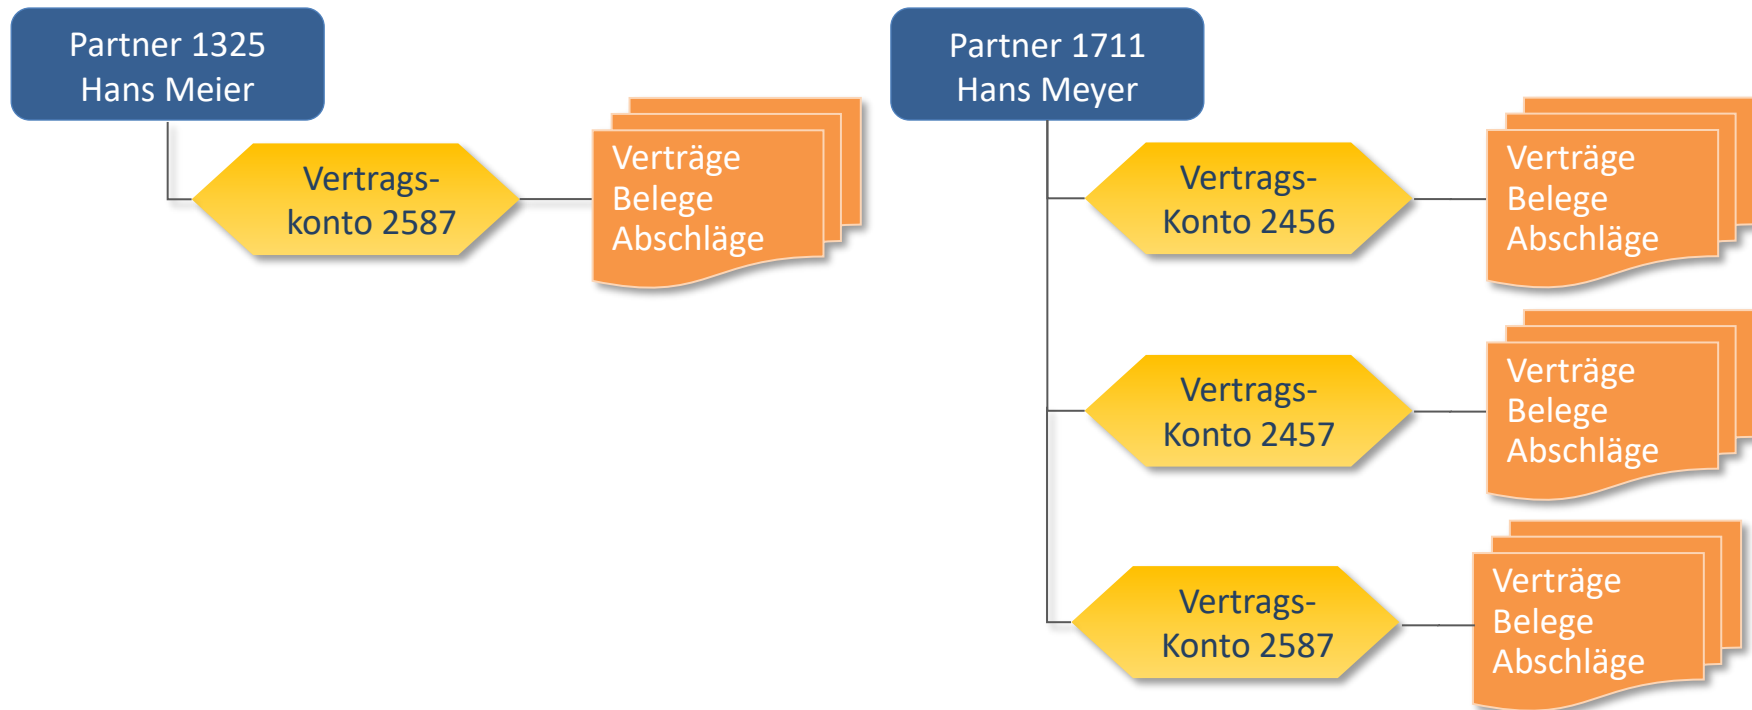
Partner 1325
Hans Meier

Vertragskonto 2587

Verträge
Belege
Abschläge

Partner 1711
Hans Meyer

Vertrags-Konto 2456

Verträge
Belege
Abschläge

Vertrags-Konto 2457

Verträge
Belege
Abschläge

Vertrags-Konto 2587

Verträge
Belege
Abschläge